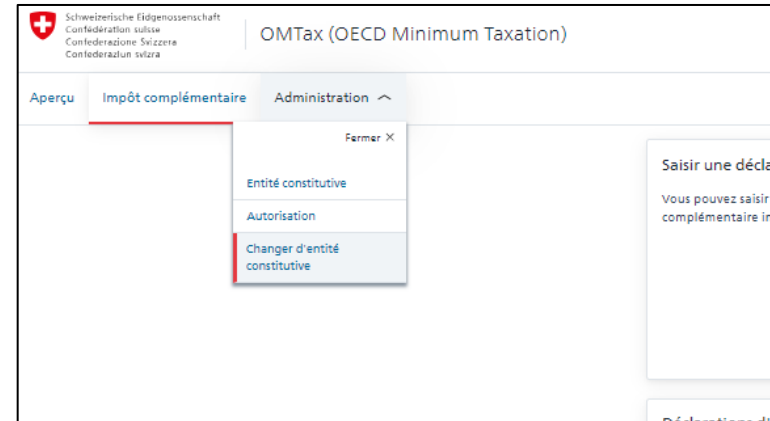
Schweizerische Eidgenossenschaft
Confédération suisse
Confederazione Svizzera
Confederaziun svizra

OMTax (OECD Minimum Taxation)

Aperçu Impôt complémentaire Administration

Fermer ×

Entité constitutive

Autorisation

Changer d'entité constitutive

Saisir une décla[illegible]

Vous pouvez saisir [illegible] complémentaire i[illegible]

Déclarations d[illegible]